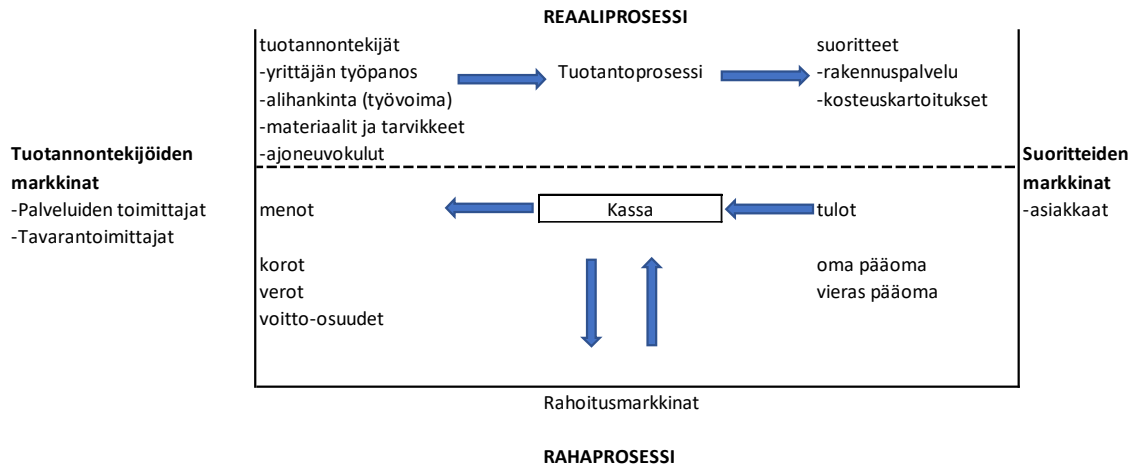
REAALIPROSESSI

tuotannontekijät
-yrittäjän työpanos
-alihankinta (työvoima)
-materiaalit ja tarvikkeet
-ajoneuvokulut

Tuotantoprosessi

suoritteet
-rakennuspalvelu
-kosteuskartoitukset

**Tuotannontekijöiden markkinat**
-Palveluiden toimittajat
-Tavarantoimittajat

**Suoritteiden markkinat**
-asiakkaat

menot

Kassa

tulot

korot
verot
voitto-osuudet

oma pääoma
vieras pääoma

Rahoitusmarkkinat

RAHAPROSESSI